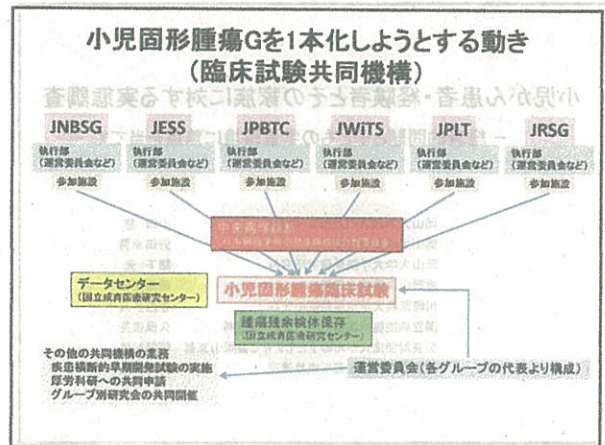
小児固形腫瘍Gを1本化しようとする動き
(臨床試験共同機構)

JNBSG
執行部
(運営委員会など)
参加施設

JESS
執行部
(運営委員会など)
参加施設

JPBTC
執行部
(運営委員会など)
参加施設

JWiTS
執行部
(運営委員会など)
参加施設

JPLT
執行部
(運営委員会など)
参加施設

JRSG
執行部
(運営委員会など)
参加施設

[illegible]

データセンター
(国立成育医療研究センター)

小児固形腫瘍臨床試験

腫瘍残余検体保存
(国立成育医療研究センター)

その他の共同機構の業務
疾患横断的早期開発試験の実施
厚労科研への共同申請
グループ別研究会の共同開催

運営委員会(各グループの代表より構成)